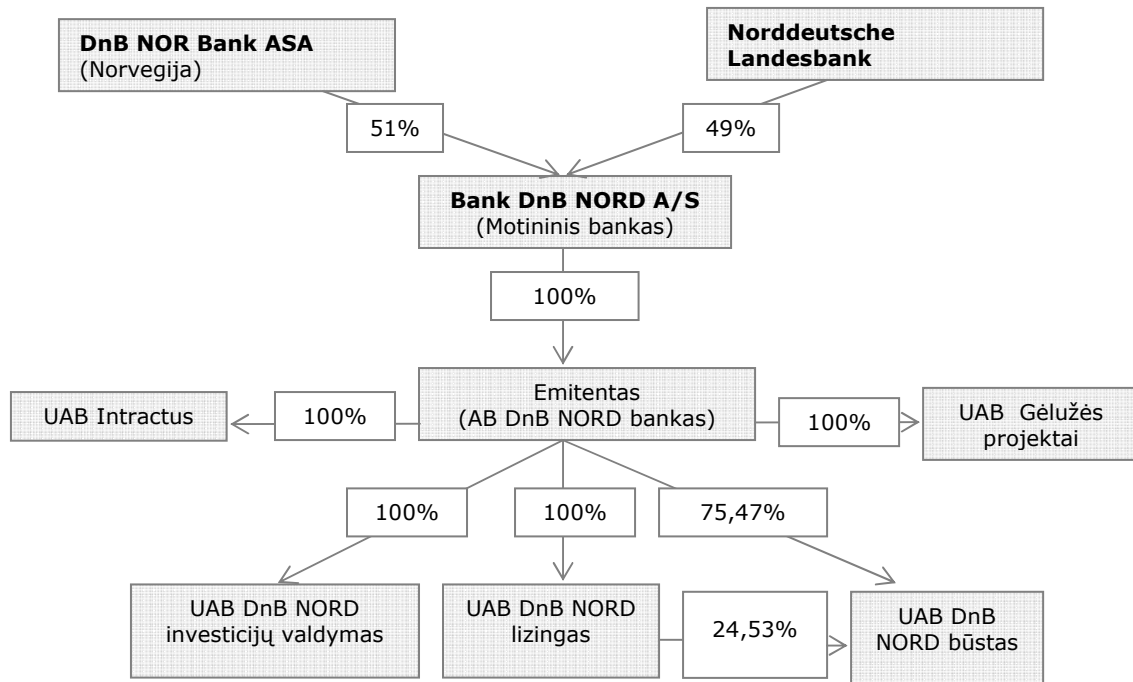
**DnB NOR Bank ASA**
(Norvegija)

**Norddeutsche Landesbank**

51%

49%

**Bank DnB NORD A/S**
(Motininis bankas)

100%

Emitentas
(AB DnB NORD bankas)

UAB Intractus

100%

100%

UAB Gėlužės projektai

100%

100%

75,47%

UAB DnB NORD investicijų valdymas

UAB DnB NORD lizingas

24,53%

UAB DnB NORD būstas